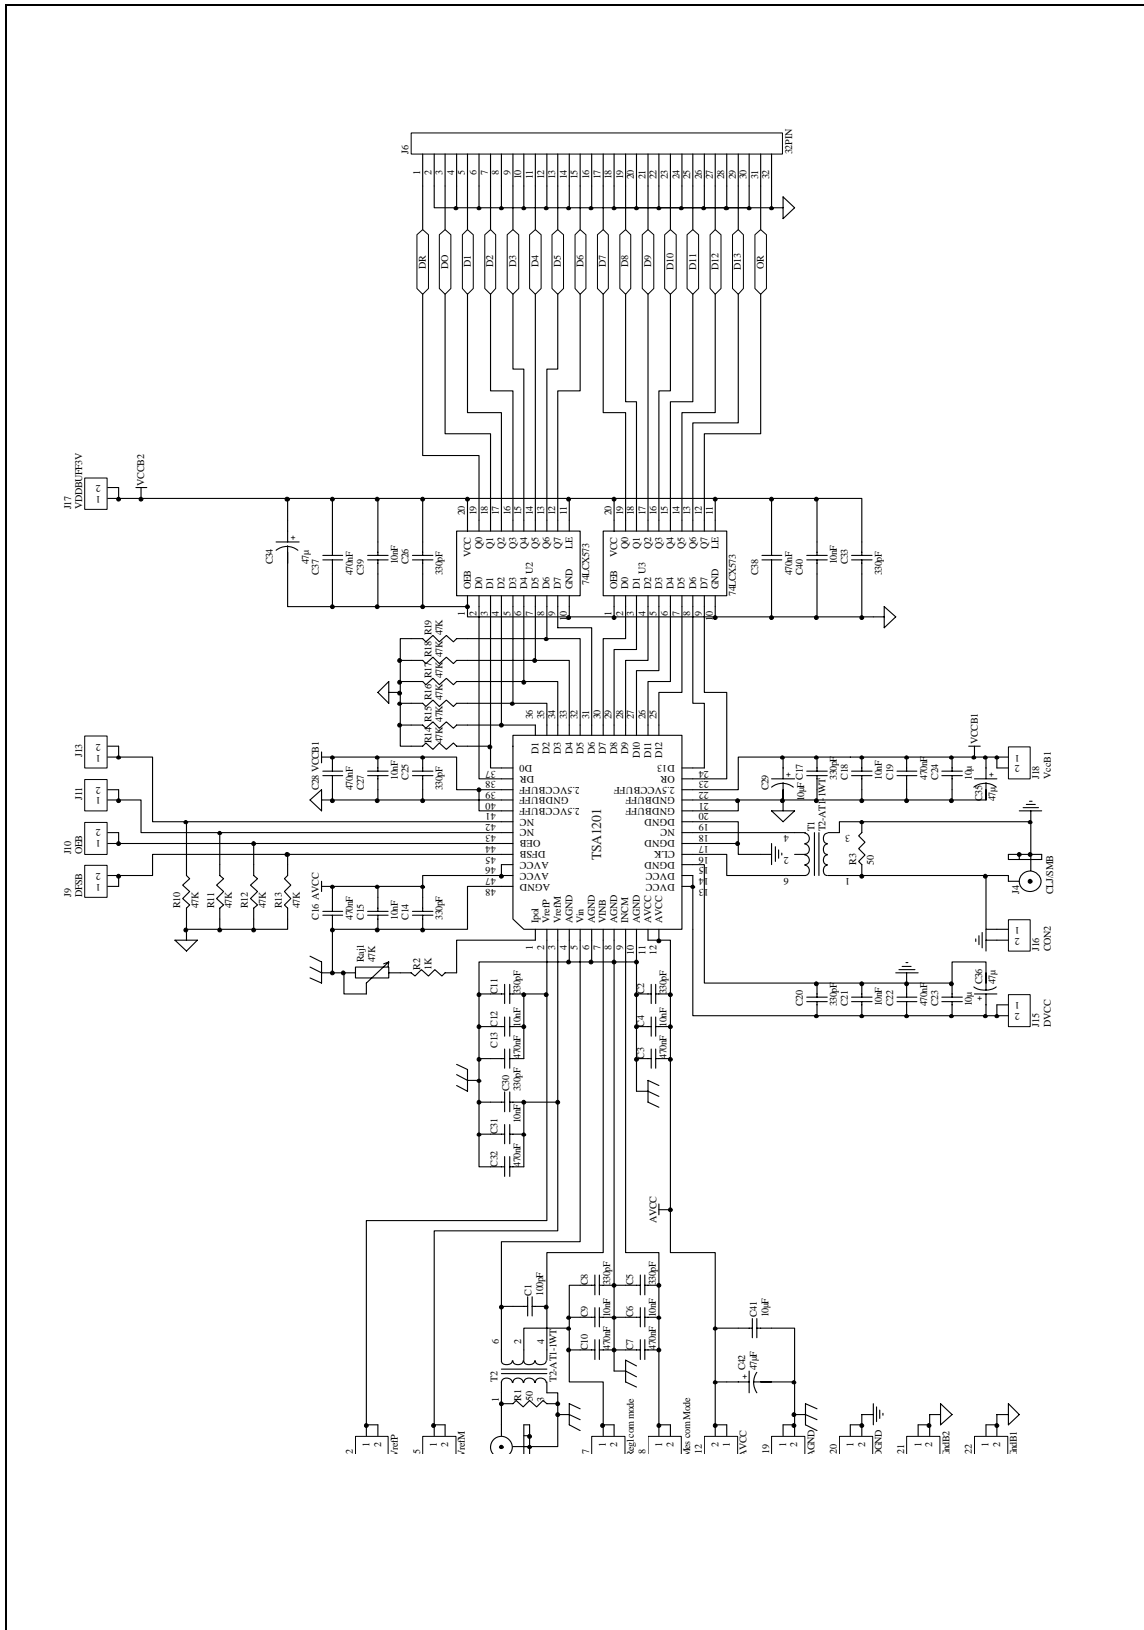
J6
32PIN
1 2 3 4 5 6 7 8 9 10 11 12 13 14 15 16 17 18 19 20 21 22 23 24 25 26 27 28 29 30 31 32
DR D0 D1 D2 D3 D4 D5 D6 D7 D8 D9 D10 D11 D12 D13 OR
J17
VDDBUFF3V
VCCB2
C34 47µ
C37 470nF
C39 10nF
C26 330pF
U2
74LCX573
OEB D0 D1 D2 D3 D4 D5 D6 D7 GND
VCC Q0 Q1 Q2 Q3 Q4 Q5 Q6 Q7 LE
U3
74LCX573
OEB D0 D1 D2 D3 D4 D5 D6 D7 GND
VCC Q0 Q1 Q2 Q3 Q4 Q5 Q6 Q7 LE
C38 470nF
C40 10nF
C33 330pF
R19 47K
R18 47K
R17 47K
R16 47K
R15 47K
R14 47K
TSA1201
D0 DR 2.5VCCBUFF GNDBUFF 2.5VCCBUFF NC NC OEB DFSB AVCC AVCC AGND
D1 D2 D3 D4 D5 D6 D7 D8 D9 D10 D11 D12
D13 OR 2.5VCCBUFF GNDBUFF GNDBUFF DGND NC DGND CLK DGND DVCC DVCC
Ipol VrefP VrefM AGND Vin AGND VINB AGND INCM AGND AVCC AVCC
J13
J11
J10 OEB
J9 DFSB
C28 VCCB1
C27 470nF
C25 10nF
330pF
C16 AVCC
C15 470nF
C14 10nF
330pF
R10 47K
R11 47K
R12 47K
R13 47K
Rail 47K
R2 1K
VCCB1
C29 10µF
C17 330pF
C18 10nF
C19 470nF
C24 10µ
C35 47µ
J18 VccB1
T1 T2-AT1-1WT
R3 50
J4 CLJ/SMB
J16 CON2
C20 330pF
C21 10nF
C22 470nF
C23 10µ
C36 47µ
J15 DVCC
C11 330pF
C12 10nF
C13 470nF
C30 330pF
C31 10nF
C32 470nF
C2 330pF
C4 10nF
C3 470nF
AVCC
C1 100pF
T2 T2-AT1-1WT
R1 50
C8 330pF
C9 10nF
C10 470nF
C5 330pF
C6 10nF
C7 470nF
C41 10µF
C42 47µF
VrefP
VrefM
Ext com mode
Vis com Mode
AVCC
AGND
DGND
GndB2
GndB1